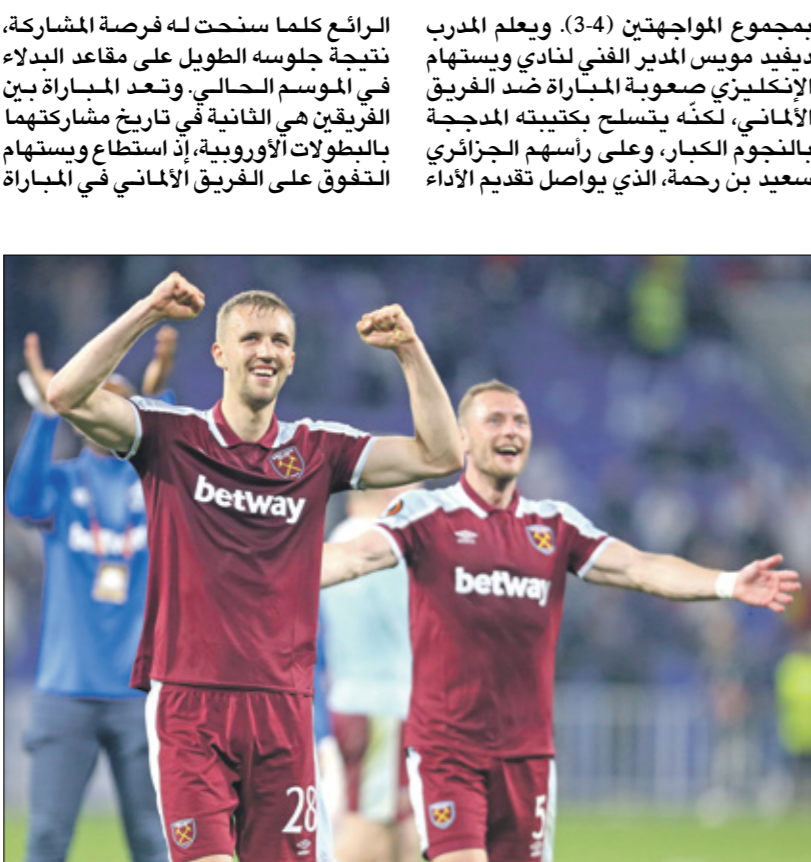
بمجموع المواجهتين (4-3). ويعلم المدرب ديفيد مويس المدير الفني لنادي ويستهام الإنكليزي صعوبة المباراة ضد الفريق الألماني، لكنّه يتسلح بكتيبته المدججة بالنجوم الكبار، وعلى رأسهم الجزائري سعيد بن رحمة، الذي يواصل تقديم الأداء

الرائع كلما سنحت له فرصة المشاركة، نتيجة جلوسه الطويل على مقاعد البدلاء في الموسم الحالي. وتعد المباراة بين الفريقين هي الثانية في تاريخ مشاركتهما بالبطولات الأوروبية، إذ استطاع ويستهام التفوق على الفريق الألماني في المباراة

betway
betway
betway
28
5